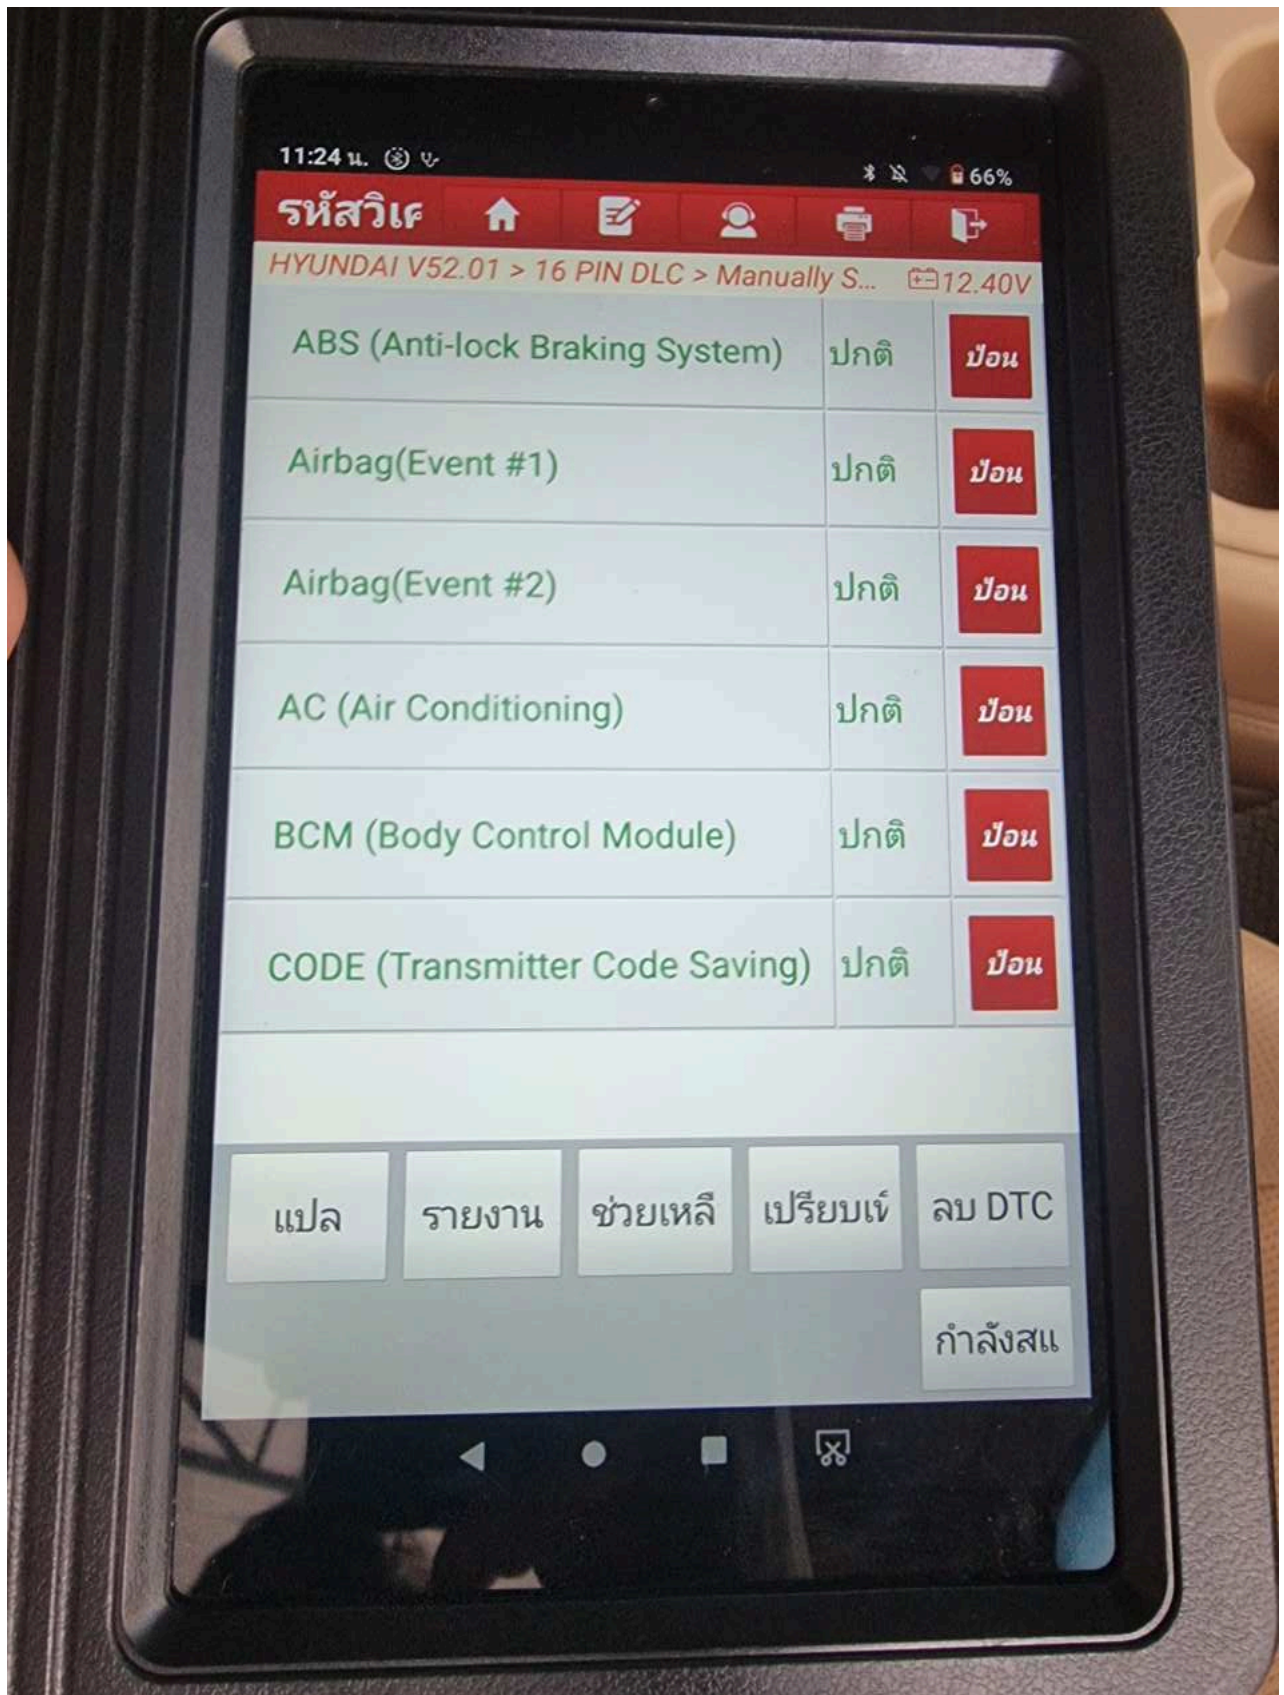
11:24 น.

66%

รหัสวิเ

HYUNDAI V52.01 > 16 PIN DLC > Manually S... 12.40V

| | | |
|---|---|---|
| ABS (Anti-lock Braking System) | ปกติ | ป้อน |
| Airbag(Event #1) | ปกติ | ป้อน |
| Airbag(Event #2) | ปกติ | ป้อน |
| AC (Air Conditioning) | ปกติ | ป้อน |
| BCM (Body Control Module) | ปกติ | ป้อน |
| CODE (Transmitter Code Saving) | ปกติ | ป้อน |

แปล
รายงาน
ช่วยเหลื
เปรียบเเ
ลบ DTC
กำลังสแ